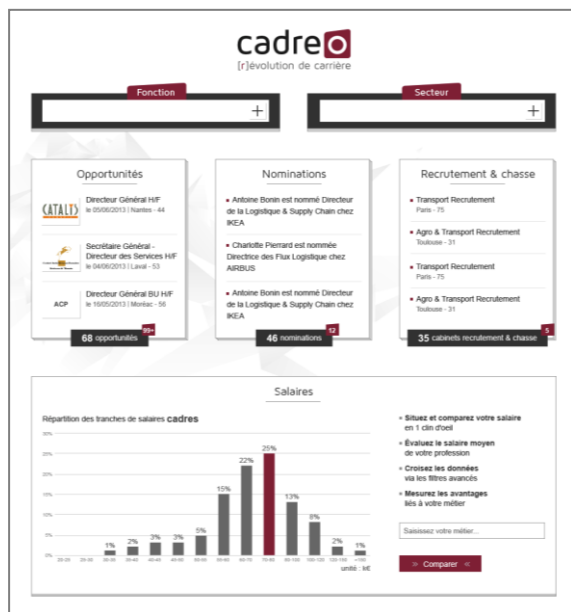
cadreo
[r]évolution de carrière

Fonction

+

Secteur

+

Opportunités

CATALIS
Directeur Général H/F
le 05/06/2013 | Nantes - 44

Secrétaire Général - Directeur des Services H/F
le 04/06/2013 | Laval - 53

ACP
Directeur Général BU H/F
le 16/05/2013 | Monlac - 56

68 opportunités 99+

Nominations

Antoine Bonin est nommé Directeur de la Logistique & Supply Chain chez IKEA

Charlotte Pierrard est nommée Directrice des Flux Logistique chez AIRBUS

Antoine Bonin est nommé Directeur de la Logistique & Supply Chain chez IKEA

46 nominations 12

Recrutement & chasse

Transport Recrutement
Paris - 75

Agro & Transport Recrutement
Toulouse - 31

Transport Recrutement
Paris - 75

Agro & Transport Recrutement
Toulouse - 31

35 cabinets recrutement & chasse 5

Salaires

Répartition des tranches de salaires cadres

30%
25%
20%
15%
10%
5%
0%

1% 2% 3% 3% 5% 15% 22% 25% 13% 8% 2% 1%

20-25 25-30 30-35 35-40 40-45 45-50 50-55 55-60 60-70 70-80 80-100 100-120 120-150 >150

unité : k€

Situez et comparez votre salaire en 1 clin d'oeil

Évaluez le salaire moyen de votre profession

Croisez les données via les filtres avancés

Mesurez les avantages liés à votre métier

Saisissez votre métier...

» Comparer «